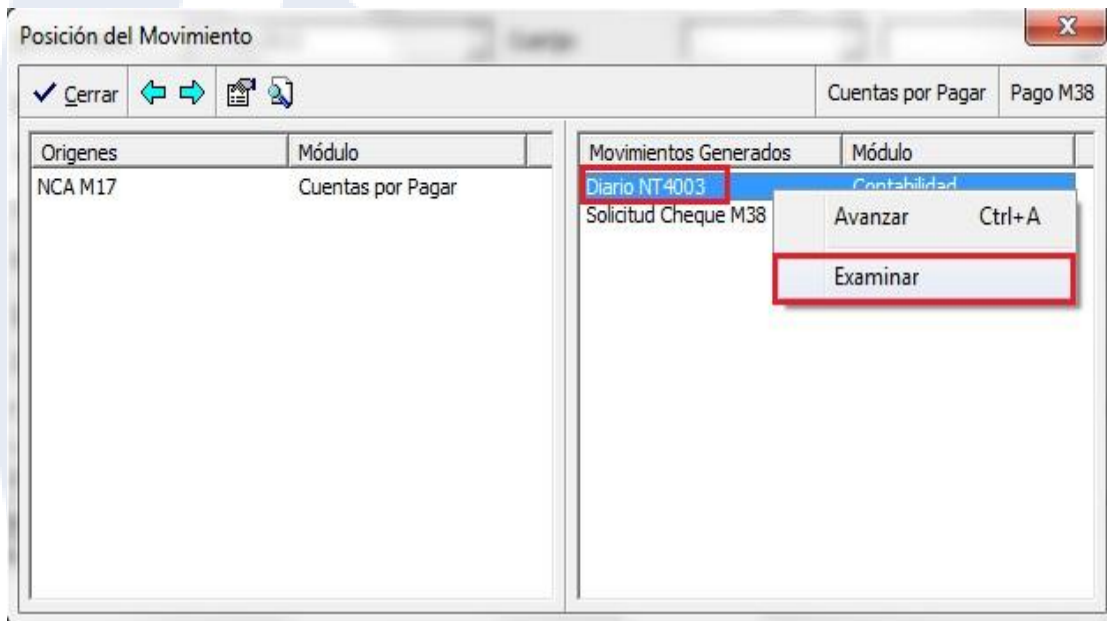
Posición del Movimiento

Cerrar

Cuentas por Pagar | Pago M38

| Origenes | Módulo |
|---|---|
| NCA M17 | Cuentas por Pagar |

| Movimientos Generados | Módulo |
|---|---|
| Diario NT4003 | Contabilidad |
| Solicitud Cheque M38 | |

Avanzar Ctrl+A

Examinar